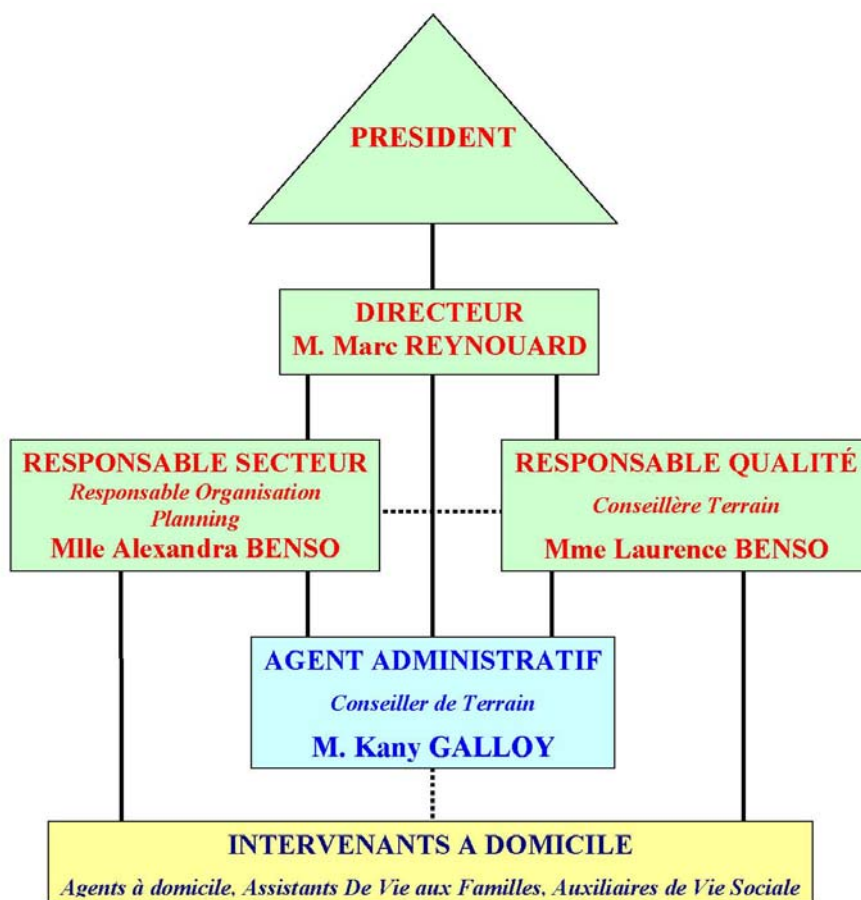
PRESIDENT

DIRECTEUR
M. Marc REYNOUARD

RESPONSABLE SECTEUR
Responsable Organisation Planning
Mlle Alexandra BENSO

RESPONSABLE QUALITÉ
Conseillère Terrain
Mme Laurence BENSO

AGENT ADMINISTRATIF
Conseiller de Terrain
M. Kany GALLOY

INTERVENANTS A DOMICILE
Agents à domicile, Assistants De Vie aux Familles, Auxiliaires de Vie Sociale